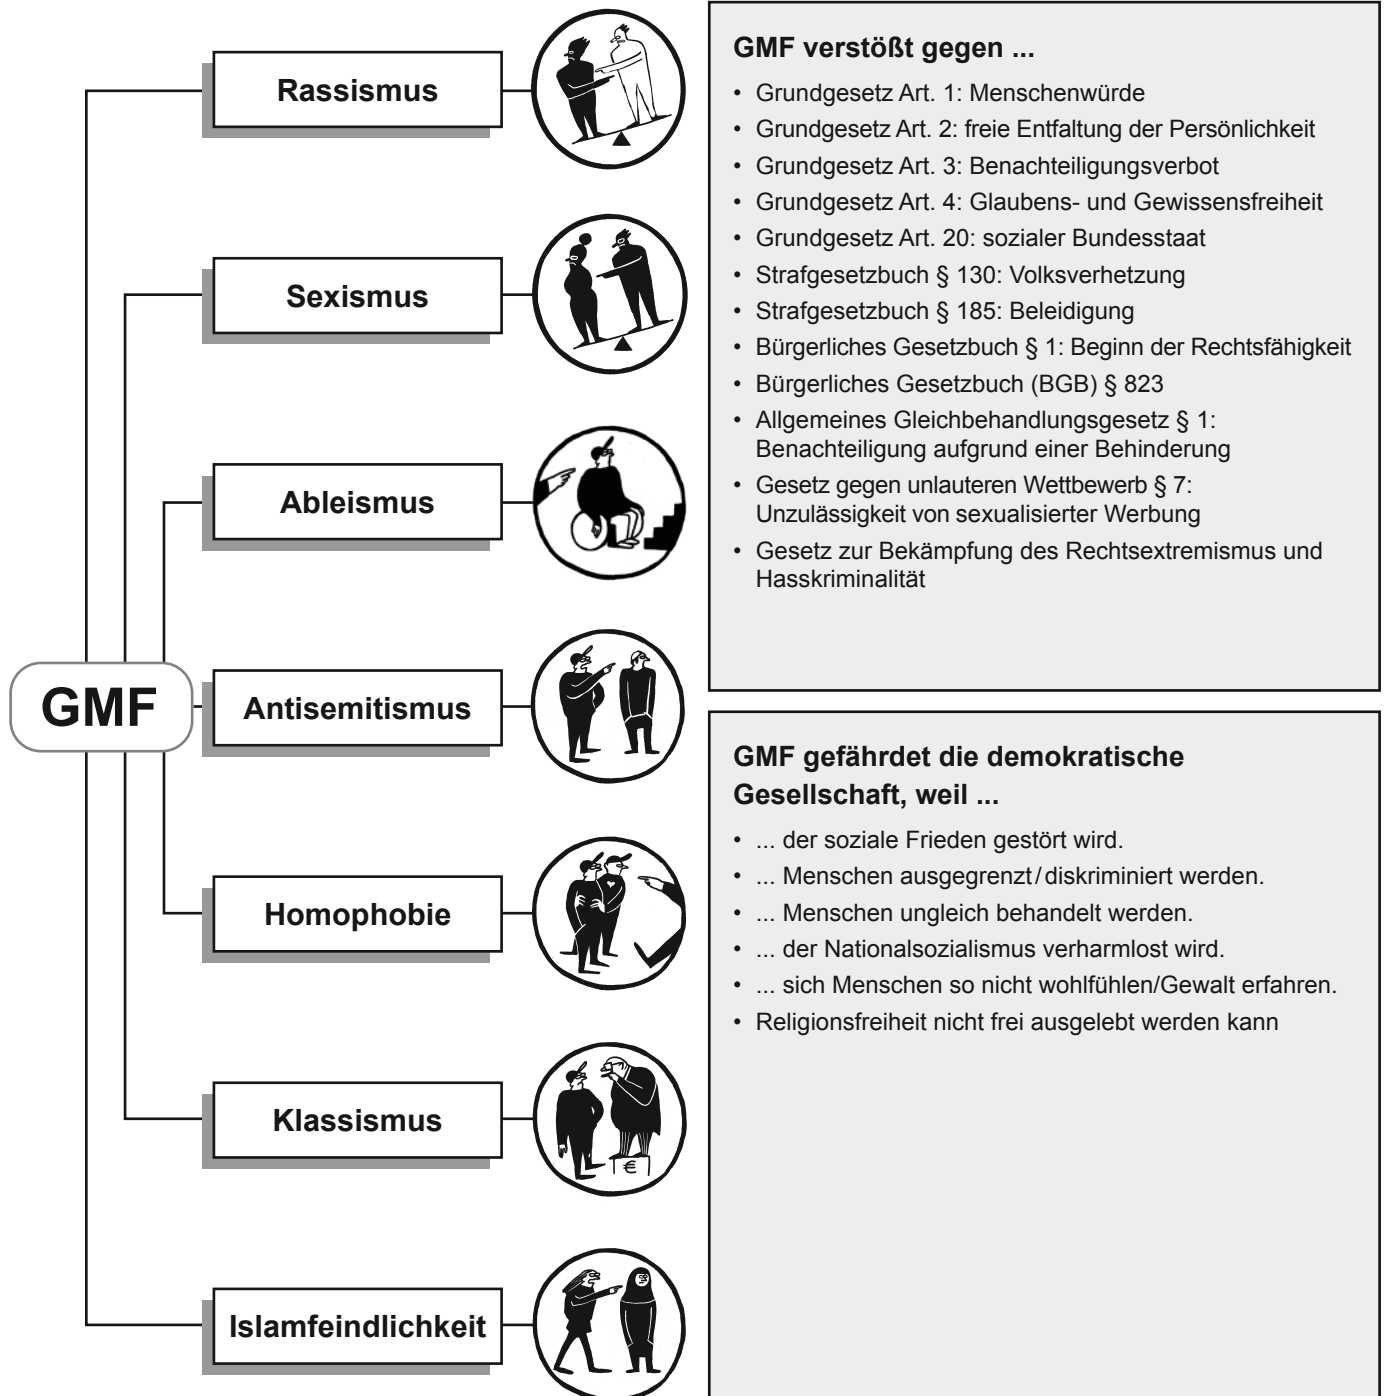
GMF

Rassismus

Sexismus

Ableismus

Antisemitismus

Homophobie

Klassismus

Islamfeindlichkeit

€

GMF verstößt gegen ...

- Grundgesetz Art. 1: Menschenwürde
- Grundgesetz Art. 2: freie Entfaltung der Persönlichkeit
- Grundgesetz Art. 3: Benachteiligungsverbot
- Grundgesetz Art. 4: Glaubens- und Gewissensfreiheit
- Grundgesetz Art. 20: sozialer Bundesstaat
- Strafgesetzbuch § 130: Volksverhetzung
- Strafgesetzbuch § 185: Beleidigung
- Bürgerliches Gesetzbuch § 1: Beginn der Rechtsfähigkeit
- Bürgerliches Gesetzbuch (BGB) § 823
- Allgemeines Gleichbehandlungsgesetz § 1: Benachteiligung aufgrund einer Behinderung
- Gesetz gegen unlauteren Wettbewerb § 7: Unzulässigkeit von sexualisierter Werbung
- Gesetz zur Bekämpfung des Rechtsextremismus und Hasskriminalität

GMF gefährdet die demokratische Gesellschaft, weil ...

- ... der soziale Frieden gestört wird.
- ... Menschen ausgegrenzt / diskriminiert werden.
- ... Menschen ungleich behandelt werden.
- ... der Nationalsozialismus verharmlost wird.
- ... sich Menschen so nicht wohlfühlen/Gewalt erfahren.
- Religionsfreiheit nicht frei ausgelebt werden kann